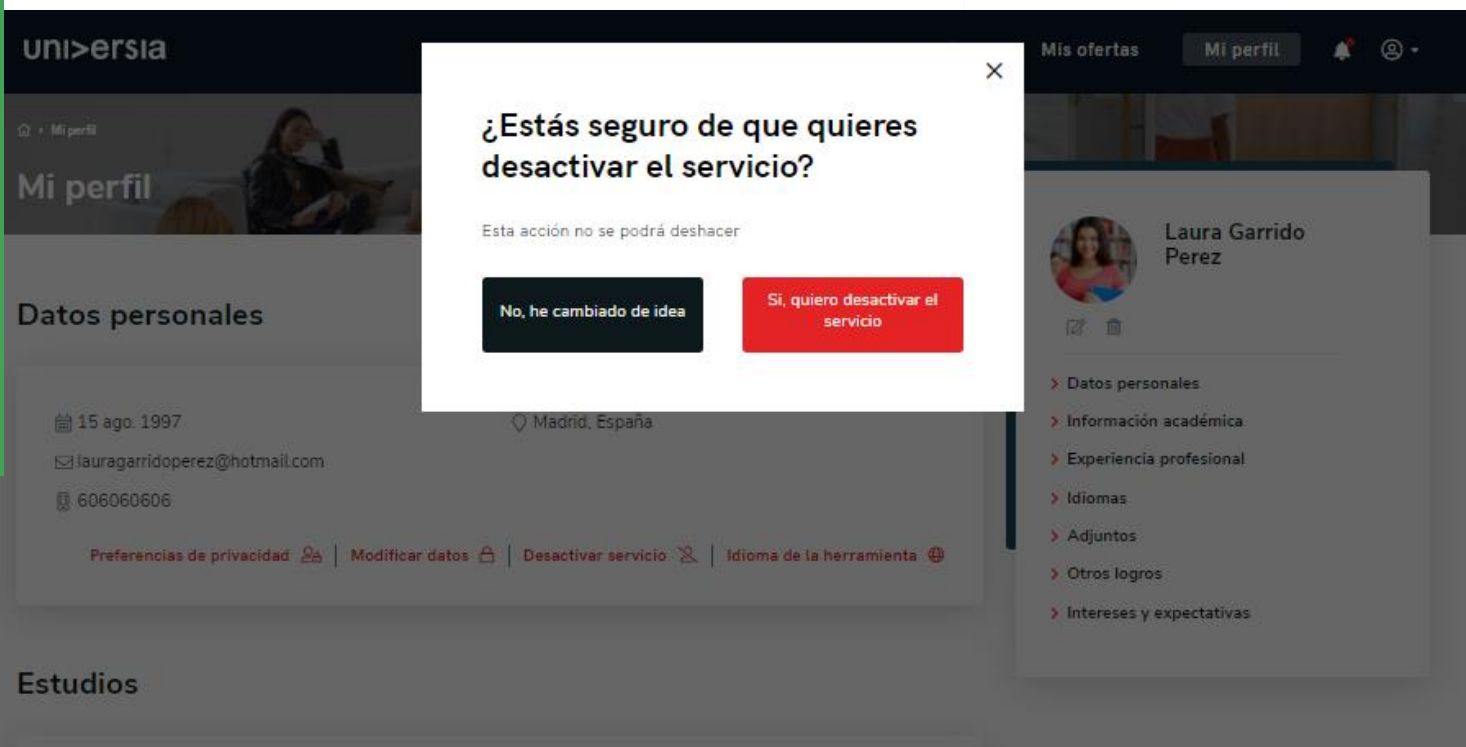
uni>ersia

Mis ofertas Mi perfil

⌂ › Mi perfil

Mi perfil

×

¿Estás seguro de que quieres desactivar el servicio?

Esta acción no se podrá deshacer

No, he cambiado de idea

Si, quiero desactivar el servicio

Datos personales

15 ago. 1997

Madrid, España

lauragarridoperez@hotmail.com

606060606

Preferencias de privacidad | Modificar datos | Desactivar servicio | Idioma de la herramienta

Estudios

Laura Garrido Perez

› Datos personales
› Información académica
› Experiencia profesional
› Idiomas
› Adjuntos
› Otros logros
› Intereses y expectativas